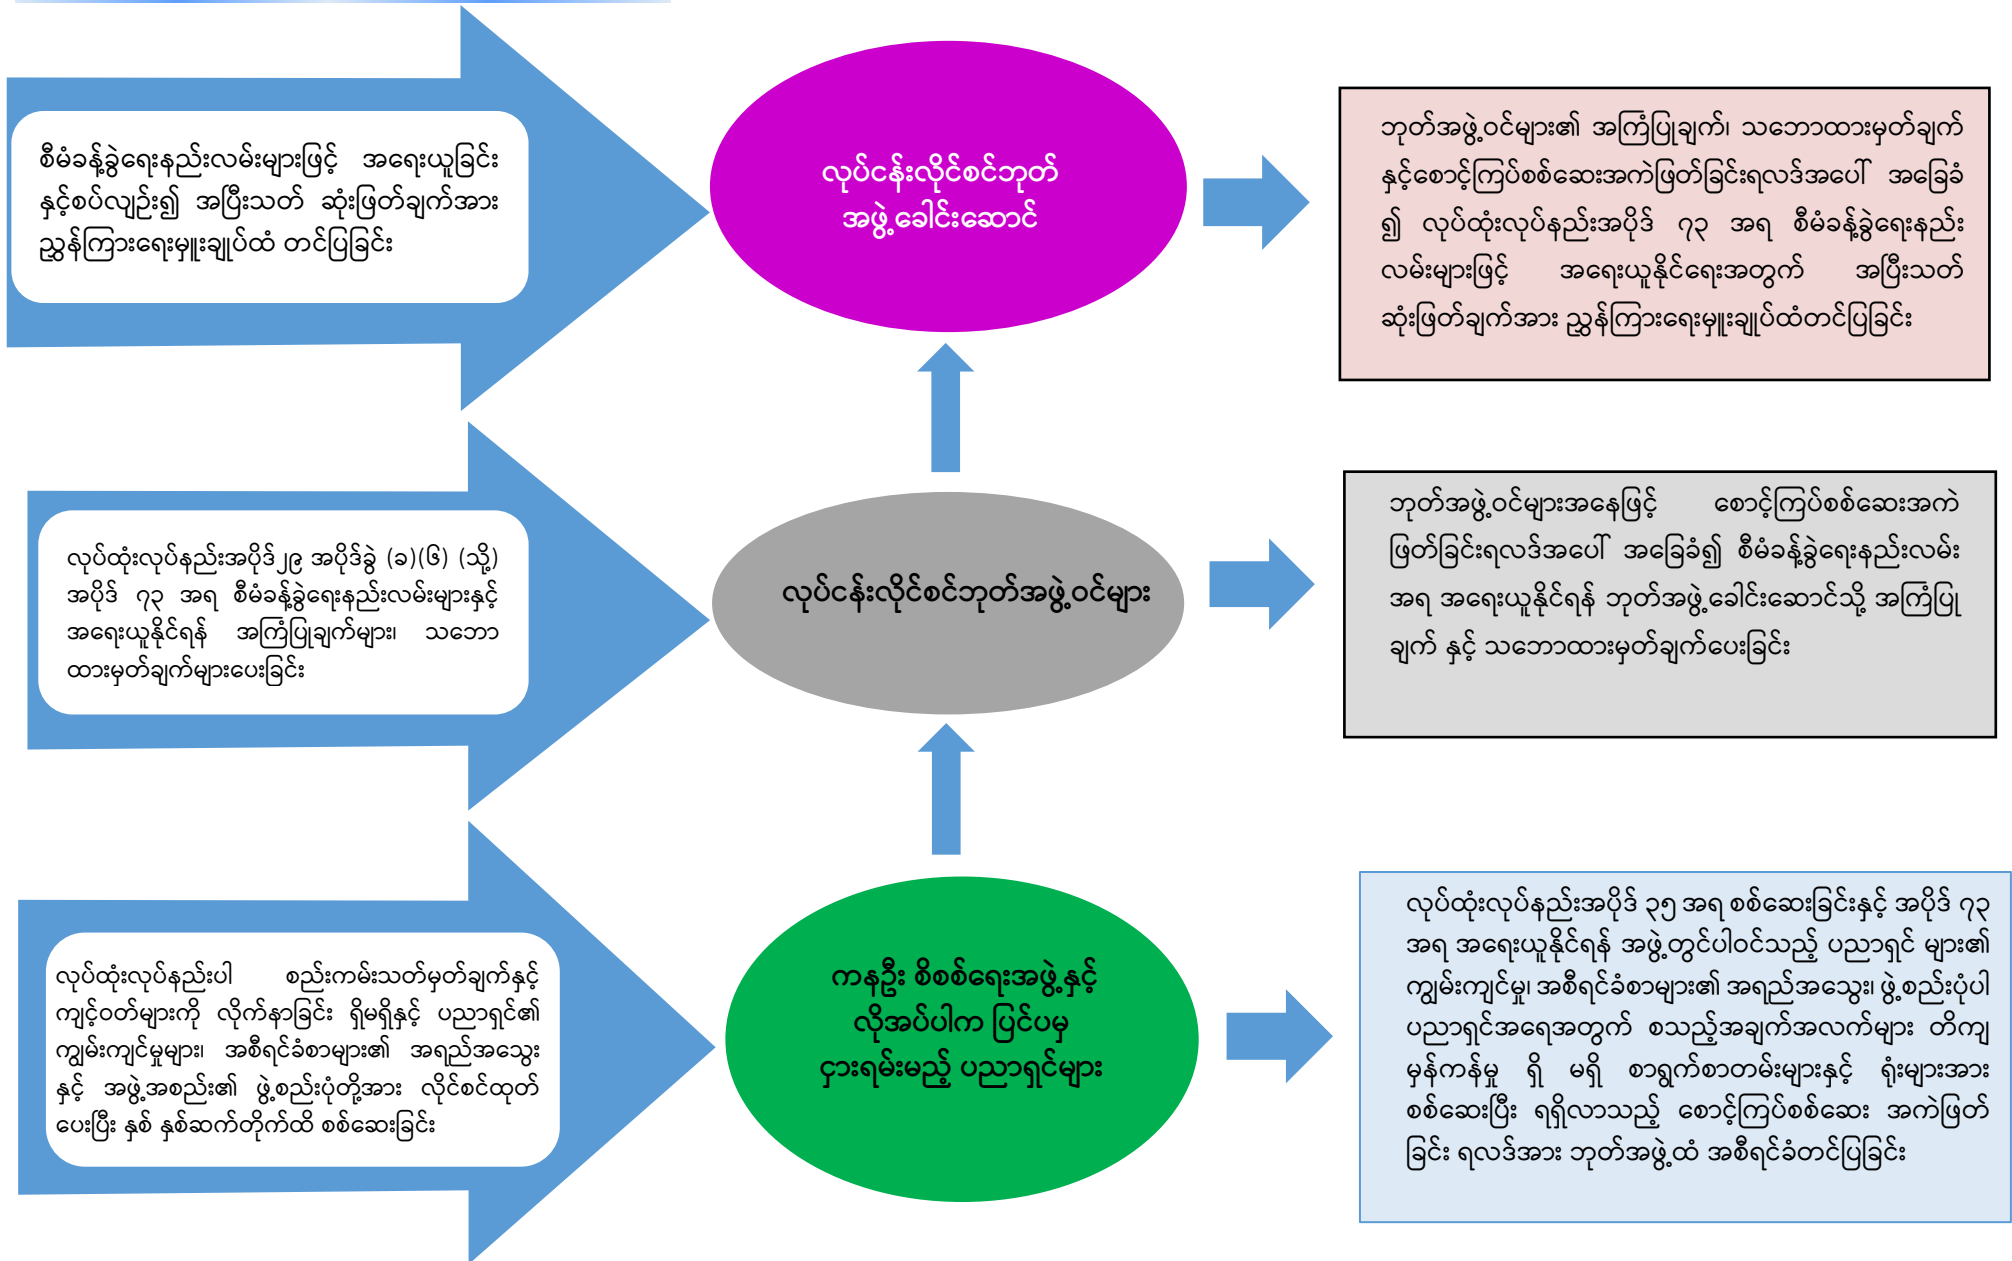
စီမံခန့်ခွဲရေးနည်းလမ်းများဖြင့် အရေးယူခြင်း နှင့်စပ်လျဥ်း၍ အပြီးသတ် ဆုံးဖြတ်ချက်အား ညွှန်ကြားရေးမှူးချုပ်ထံ တင်ပြခြင်း

လုပ်ငန်းလိုင်စင်ဘုတ် အဖွဲ့ခေါင်းဆောင်

ဘုတ်အဖွဲ့ဝင်များ၏ အကြံပြုချက်၊ သဘောထားမှတ်ချက် နှင့်စောင့်ကြပ်စစ်ဆေးအကဲဖြတ်ခြင်းရလဒ်အပေါ် အခြေခံ၍ လုပ်ထုံးလုပ်နည်းအပိုဒ် ၇၃ အရ စီမံခန့်ခွဲရေးနည်းလမ်းများဖြင့် အရေးယူနိုင်ရေးအတွက် အပြီးသတ် ဆုံးဖြတ်ချက်အား ညွှန်ကြားရေးမှူးချုပ်ထံတင်ပြခြင်း

လုပ်ထုံးလုပ်နည်းအပိုဒ်၂၉ အပိုဒ်ခွဲ (ခ)(ဖ) (သို့) အပိုဒ် ၇၃ အရ စီမံခန့်ခွဲရေးနည်းလမ်းများနှင့် အရေးယူနိုင်ရန် အကြံပြုချက်များ၊ သဘောထားမှတ်ချက်များပေးခြင်း

လုပ်ငန်းလိုင်စင်ဘုတ်အဖွဲ့ဝင်များ

ဘုတ်အဖွဲ့ဝင်များအနေဖြင့် စောင့်ကြပ်စစ်ဆေးအကဲဖြတ်ခြင်းရလဒ်အပေါ် အခြေခံ၍ စီမံခန့်ခွဲရေးနည်းလမ်း အရ အရေးယူနိုင်ရန် ဘုတ်အဖွဲ့ခေါင်းဆောင်သို့ အကြံပြုချက် နှင့် သဘောထားမှတ်ချက်ပေးခြင်း

လုပ်ထုံးလုပ်နည်းပါ စည်းကမ်းသတ်မှတ်ချက်နှင့် ကျင့်ဝတ်များကို လိုက်နာခြင်း ရှိမရှိနှင့် ပညာရှင်၏ ကျွမ်းကျင်မှုများ၊ အစီရင်ခံစာများ၏ အရည်အသွေး နှင့် အဖွဲ့အစည်း၏ ဖွဲ့စည်းပုံတို့အား လိုင်စင်ထုတ်ပေးပြီး နှစ် နှစ်ဆက်တိုက်ထိ စစ်ဆေးခြင်း

ကနဦး စိစစ်ရေးအဖွဲ့နှင့် လိုအပ်ပါက ပြင်ပမှ ငှားရမ်းမည့် ပညာရှင်များ

လုပ်ထုံးလုပ်နည်းအပိုဒ် ၃၅ အရ စစ်ဆေးခြင်းနှင့် အပိုဒ် ၇၃ အရ အရေးယူနိုင်ရန် အဖွဲ့တွင်ပါဝင်သည့် ပညာရှင် များ၏ ကျွမ်းကျင်မှု၊ အစီရင်ခံစာများ၏ အရည်အသွေး၊ ဖွဲ့စည်းပုံပါ ပညာရှင်အရေအတွက် စသည့်အချက်အလက်များ တိကျ မှန်ကန်မှု ရှိ မရှိ စာရွက်စာတမ်းများနှင့် ရုံးများအား စစ်ဆေးပြီး ရရှိလာသည့် စောင့်ကြပ်စစ်ဆေး အကဲဖြတ်ခြင်း ရလဒ်အား ဘုတ်အဖွဲ့ထံ အစီရင်ခံတင်ပြခြင်း